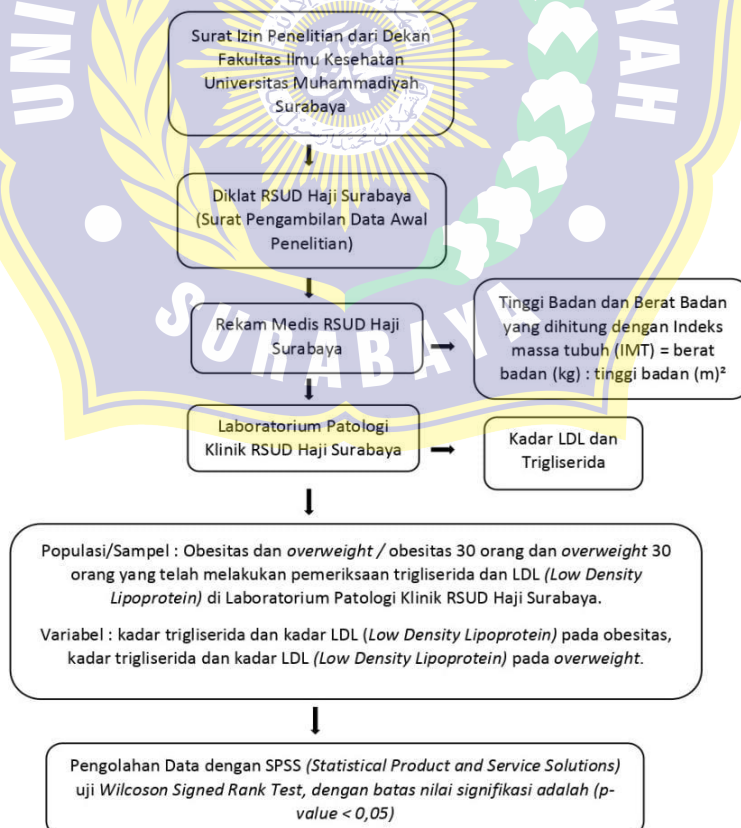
Surat Izin Penelitian dari Dekan Fakultas Ilmu Kesehatan Universitas Muhammadiyah Surabaya

Diklat RSUD Haji Surabaya (Surat Pengambilan Data Awal Penelitian)

Rekam Medis RSUD Haji Surabaya

Tinggi Badan dan Berat Badan yang dihitung dengan Indeks massa tubuh (IMT) = berat badan (kg) : tinggi badan (m)²

Laboratorium Patologi Klinik RSUD Haji Surabaya

Kadar LDL dan Trigliserida

Populasi/Sampel : Obesitas dan *overweight* / obesitas 30 orang dan *overweight* 30 orang yang telah melakukan pemeriksaan trigliserida dan LDL *(Low Density Lipoprotein)* di Laboratorium Patologi Klinik RSUD Haji Surabaya.

Variabel : kadar trigliserida dan kadar LDL (*Low Density Lipoprotein)* pada obesitas, kadar trigliserida dan kadar LDL *(Low Density Lipoprotein)* pada *overweight*.

Pengolahan Data dengan SPSS *(Statistical Product and Service Solutions)* uji *Wilcoson Signed Rank Test, dengan batas nilai signifikasi adalah (p-value < 0,05)*

UNIVERSITAS MUHAMMADIYAH SURABAYA